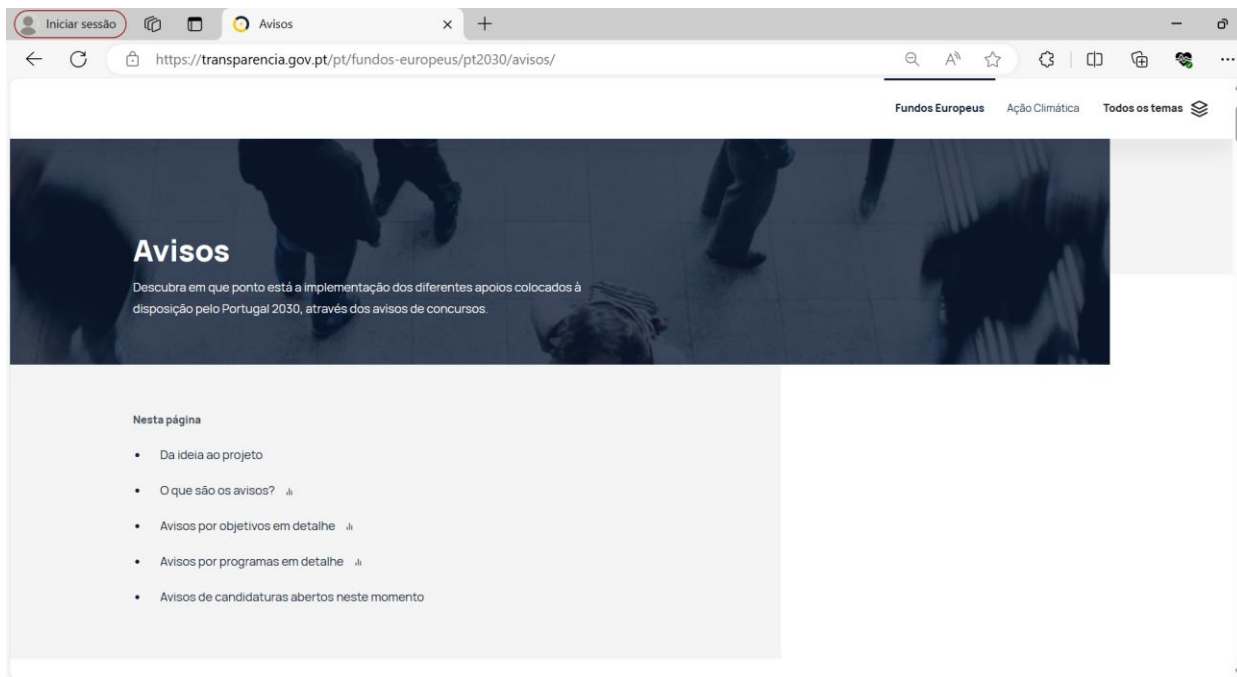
Iniciar sessão

Avisos

https://transparencia.gov.pt/pt/fundos-europeus/pt2030/avisos/

Fundos Europeus Ação Climática Todos os temas

Avisos

Descubra em que ponto está a implementação dos diferentes apoios colocados à disposição pelo Portugal 2030, através dos avisos de concursos.

Nesta página

- Da ideia ao projeto
- O que são os avisos?
- Avisos por objetivos em detalhe
- Avisos por programas em detalhe
- Avisos de candidaturas abertos neste momento